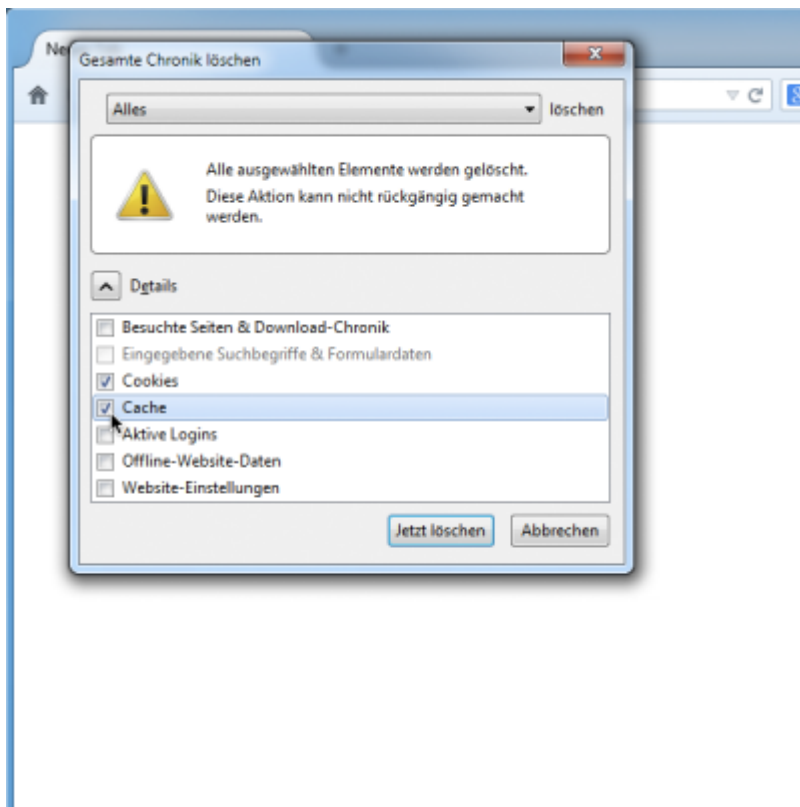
Ne

Gesamte Chronik löschen

x

Alles

löschen

Alle ausgewählten Elemente werden gelöscht.

Diese Aktion kann nicht rückgängig gemacht werden.

Details

Besuchte Seiten & Download-Chronik

Eingegebene Suchbegriffe & Formulardaten

Cookies

Cache

Aktive Logins

Offline-Website-Daten

Website-Einstellungen

Jetzt löschen

Abbrechen